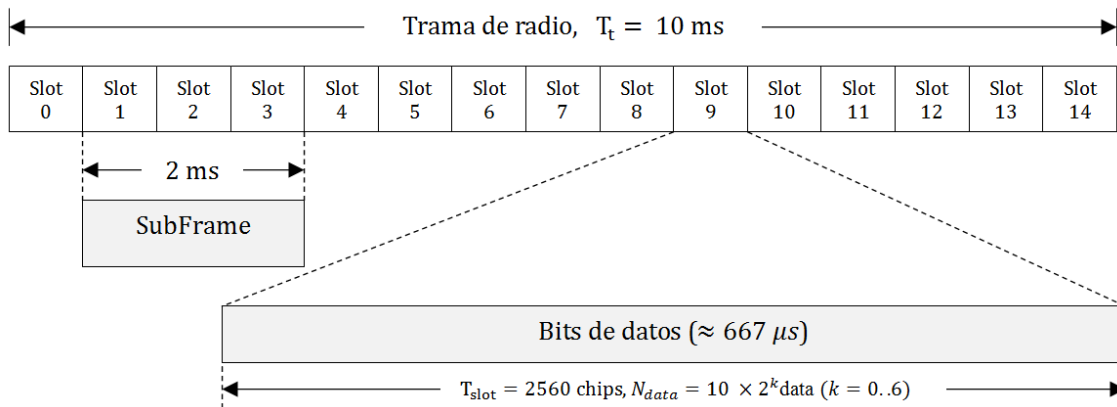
Trama de radio, $T_t = 10$ ms

| Slot 0 | Slot 1 | Slot 2 | Slot 3 | Slot 4 | Slot 5 | Slot 6 | Slot 7 | Slot 8 | Slot 9 | Slot 10 | Slot 11 | Slot 12 | Slot 13 | Slot 14 |
|---|---|---|---|---|---|---|---|---|---|---|---|---|---|---|

2 ms

SubFrame

Bits de datos ($\approx 667\ \mu s$)

$T_{slot} = 2560$ chips, $N_{data} = 10 \times 2^k$data ($k = 0..6$)